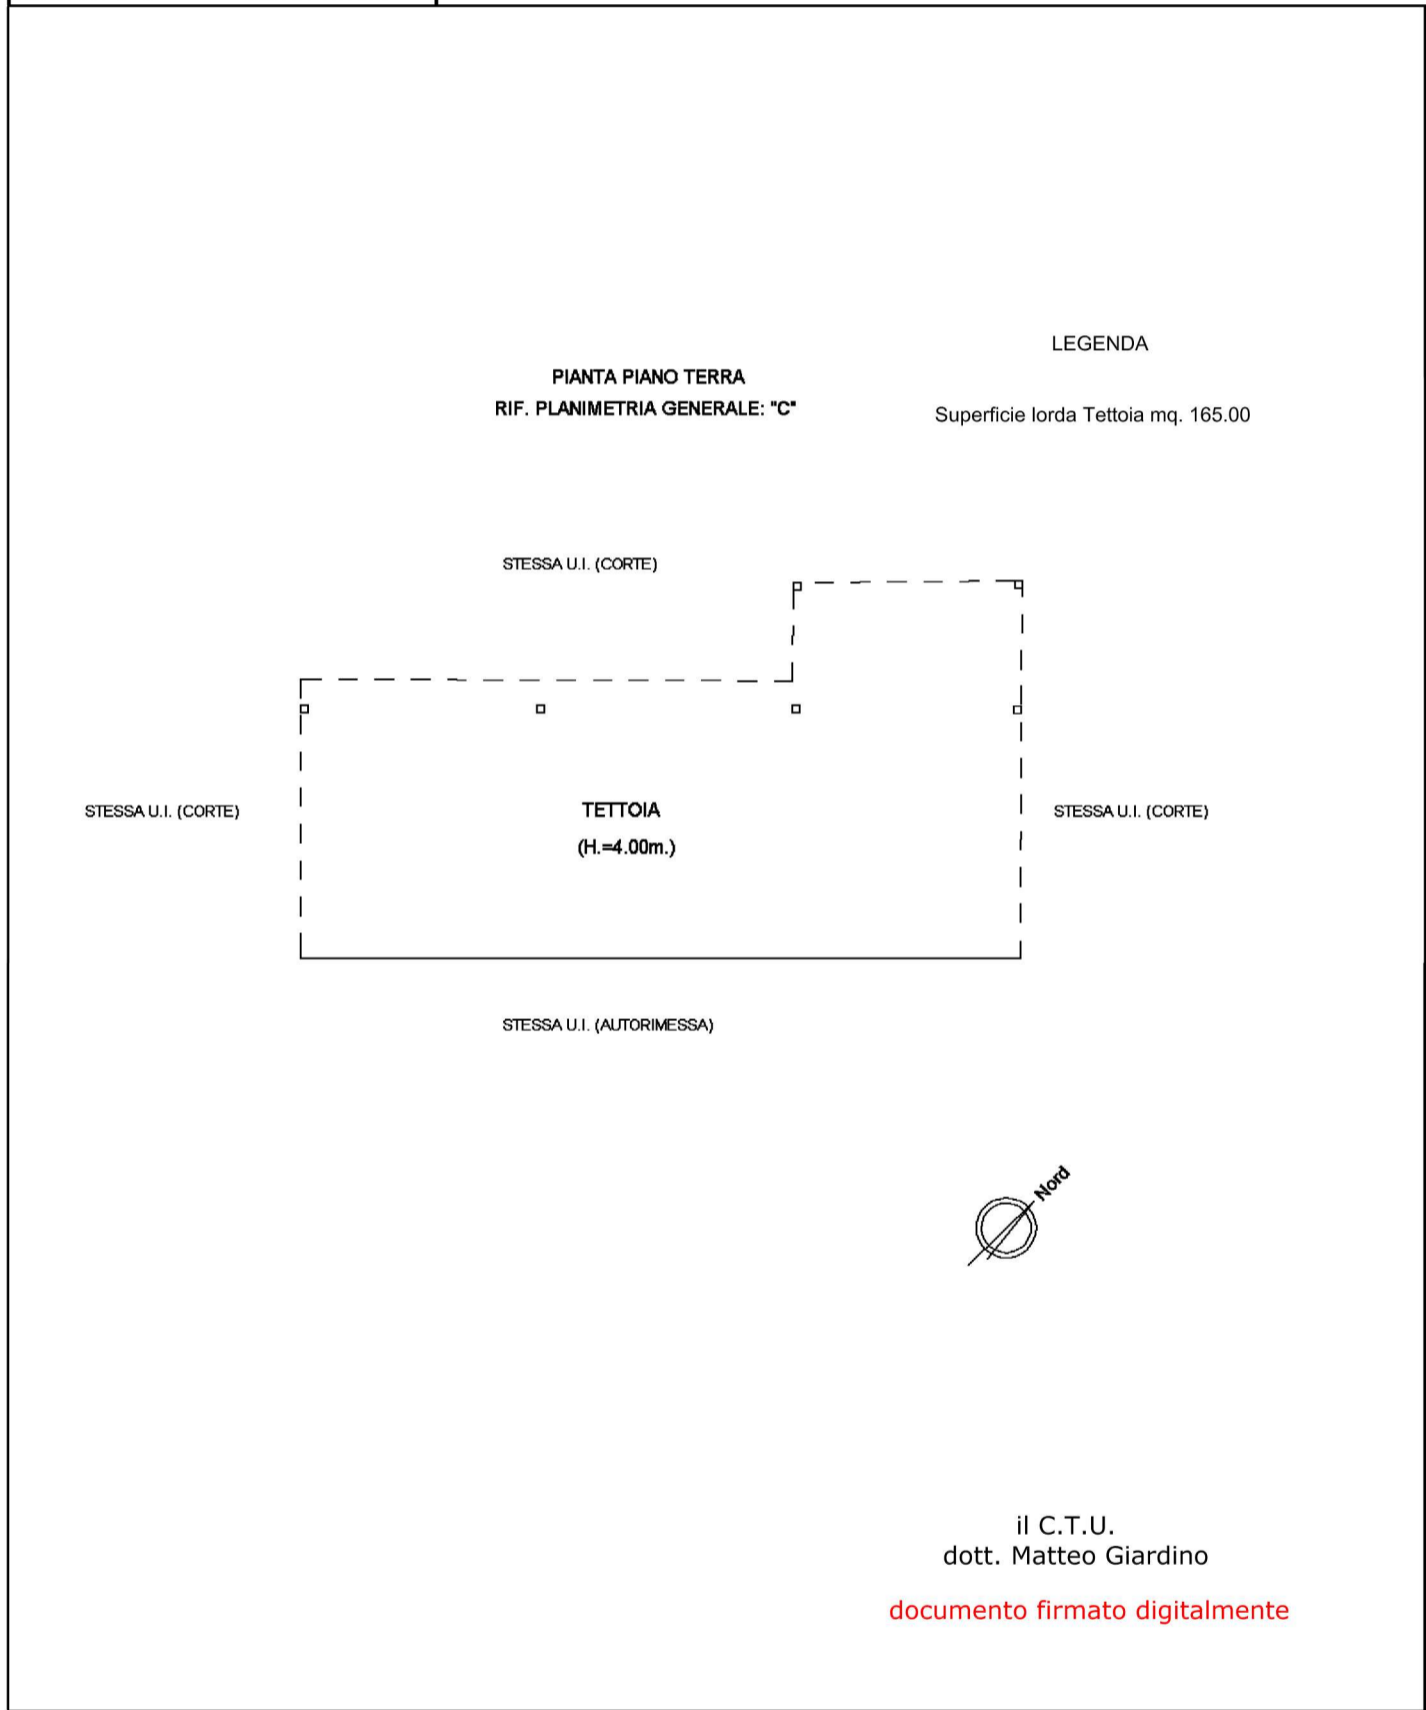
PIANTA PIANO TERRA
RIF. PLANIMETRIA GENERALE: "C"

LEGENDA

Superficie lorda Tettoia mq. 165.00

STESSA U.I. (CORTE)

STESSA U.I. (CORTE)

TETTOIA
(H.=4.00m.)

STESSA U.I. (CORTE)

STESSA U.I. (AUTORIMESSA)

Nord

il C.T.U.
dott. Matteo Giardino

documento firmato digitalmente